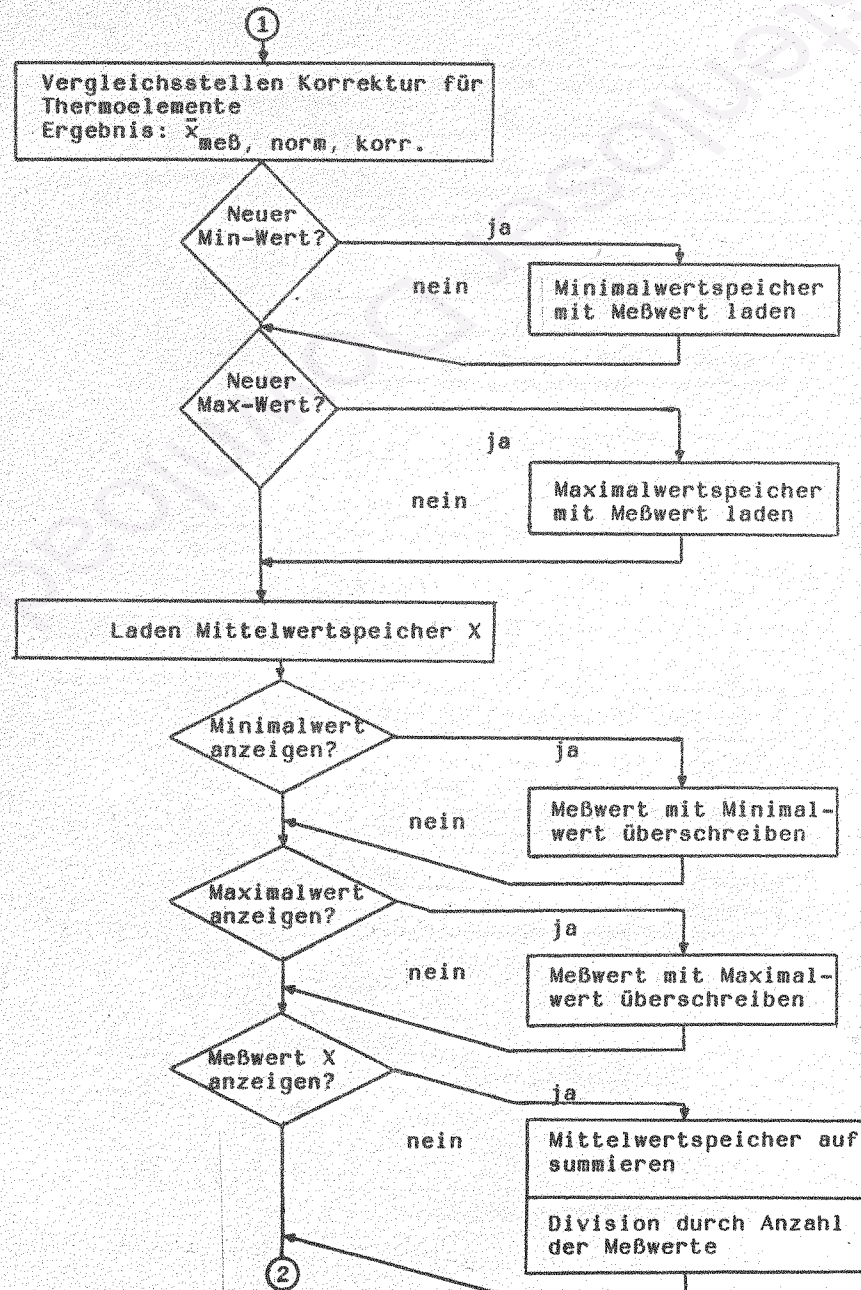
1

Vergleichsstellen Korrektur für Thermoelemente
Ergebnis: $\bar{x}_{meß,\ norm,\ korr.}$

Neuer Min-Wert?

ja

nein

Minimalwertspeicher mit Meßwert laden

Neuer Max-Wert?

ja

nein

Maximalwertspeicher mit Meßwert laden

Laden Mittelwertspeicher X

Minimalwert anzeigen?

ja

nein

Meßwert mit Minimalwert überschreiben

Maximalwert anzeigen?

ja

nein

Meßwert mit Maximalwert überschreiben

Meßwert X anzeigen?

ja

nein

Mittelwertspeicher auf summieren

Division durch Anzahl der Meßwerte

2